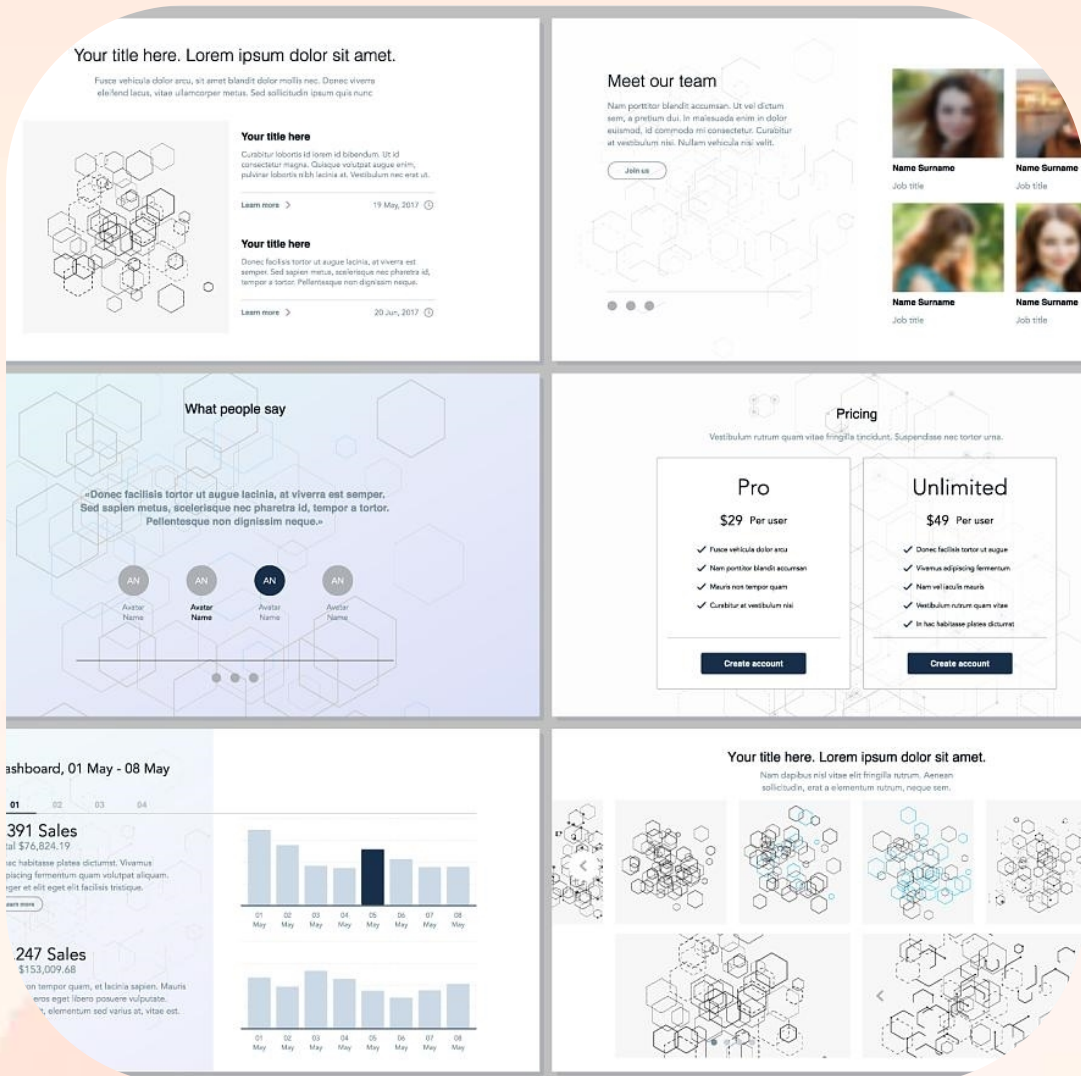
Your title here. Lorem ipsum dolor sit amet.

Fusce vehicula dolor arcu, sit amet blandit dolor mollis nec. Donec viverra eleifend lacus, vitae ullamcorper metus. Sed sollicitudin ipsum quis nunc

Your title here

Curabitur lobortis id lorem id bibendum. Ut id consectetur magna. Quisque volutpat augue enim, pulvinar lobortis nibh lacinia at. Vestibulum nec erat ut.

Learn more

19 May, 2017

Your title here

Donec facilisis tortor ut augue lacinia, at viverra est semper. Sed sapien metus, scelerisque nec pharetra id, tempor a tortor. Pellentesque non dignissim neque.

Learn more

20 Jun, 2017

Meet our team

Nam porttitor blandit accumsan. Ut vel dictum sem, a pretium dui. In malesuada enim in dolor euismod, id commodo mi consectetur. Curabitur at vestibulum nisi. Nullam vehicula nisi velit.

Join us

Name Surname
Job title

Name Surname
Job title

Name Surname
Job title

Name Surname
Job title

What people say

«Donec facilisis tortor ut augue lacinia, at viverra est semper. Sed sapien metus, scelerisque nec pharetra id, tempor a tortor. Pellentesque non dignissim neque.»

AN
Avatar Name

AN
Avatar Name

AN
Avatar Name

AN
Avatar Name

Pricing

Vestibulum rutrum quam vitae fringilla tincidunt. Suspendisse nec tortor urna.

Pro

$29 Per user

Fusce vehicula dolor arcu
Nam porttitor blandit accumsan
Mauris non tempor quam
Curabitur at vestibulum nisi

Create account

Unlimited

$49 Per user

Donec facilisis tortor ut augue
Vivamus adipiscing fermentum
Nam vel iaculis mauris
Vestibulum rutrum quam vitae
In hac habitasse platea dictumst

Create account

ashboard, 01 May - 08 May

01 02 03 04

391 Sales
tal $76,824.19

ac habitasse platea dictumst. Vivamus piscing fermentum quam volutpat aliquam. ger et elit eget elit facilisis tristique.

arn more

247 Sales
$153,009.68

on tempor quem, et lacinia sapien. Mauris eros eget libero posuere vulputate. elementum sed varius at, vitae est.

01 May 02 May 03 May 04 May 05 May 06 May 07 May 08 May

01 May 02 May 03 May 04 May 05 May 06 May 07 May 08 May

Your title here. Lorem ipsum dolor sit amet.

Nam dapibus nisl vitae elit fringilla rutrum. Aenean sollicitudin, erat a elementum rutrum, neque sem.